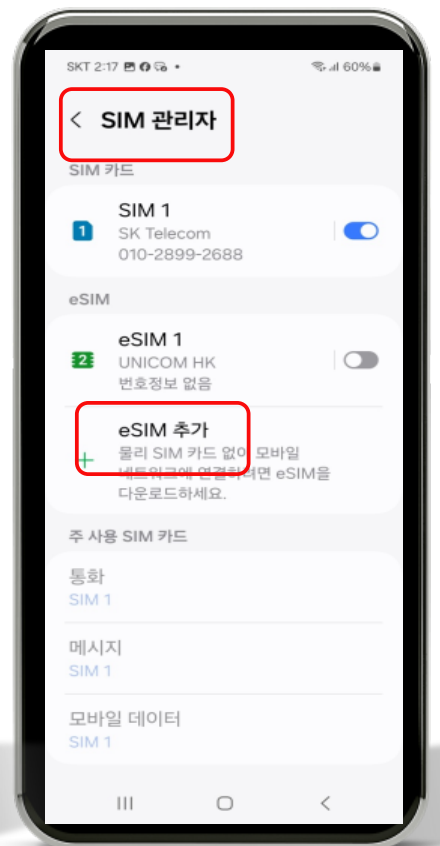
SKT 2:17 •
60%

< SIM 관리자

SIM 카드

SIM 1
SK Telecom
010-2899-2688

eSIM

eSIM 1
UNICOM HK
번호정보 없음

eSIM 추가
물리 SIM 카드 없이 모바일 네트워크에 연결하려면 eSIM을 다운로드하세요.

주 사용 SIM 카드

통화
SIM 1

메시지
SIM 1

모바일 데이터
SIM 1